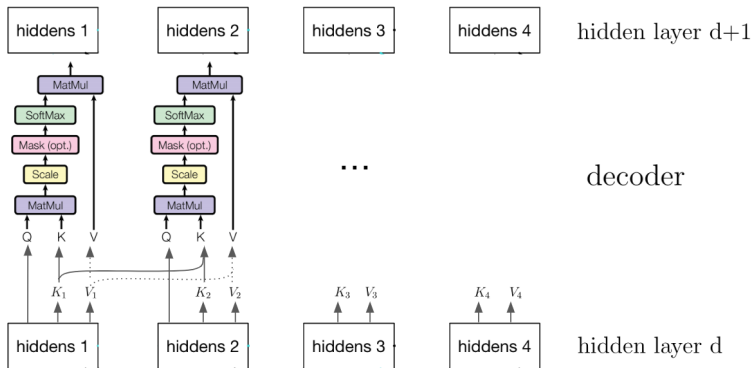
hiddens 1

hiddens 2

hiddens 3

hiddens 4

hidden layer d+1

MatMul

SoftMax

Mask (opt.)

Scale

MatMul

Q K V

MatMul

SoftMax

Mask (opt.)

Scale

MatMul

Q K V

...

decoder

$K_1$ $V_1$

$K_2$ $V_2$

$K_3$ $V_3$

$K_4$ $V_4$

hiddens 1

hiddens 2

hiddens 3

hiddens 4

hidden layer d